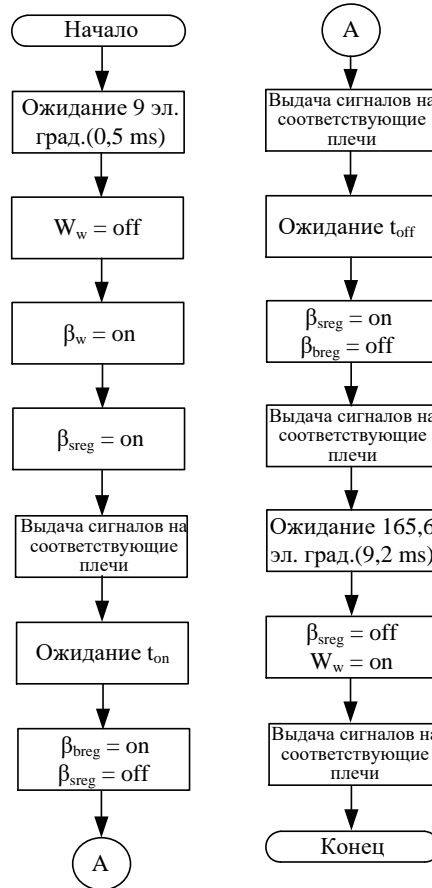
Начало

Ожидание 9 эл. град.(0,5 ms)

$W_w$ = off

$\beta_w$ = on

$\beta_{sreg}$ = on

Выдача сигналов на соответствующие плечи

Ожидание $t_{on}$

$\beta_{breg}$ = on
$\beta_{sreg}$ = off

A

A

Выдача сигналов на соответствующие плечи

Ожидание $t_{off}$

$\beta_{sreg}$ = on
$\beta_{breg}$ = off

Выдача сигналов на соответствующие плечи

Ожидание 165,6 эл. град.(9,2 ms)

$\beta_{sreg}$ = off
$W_w$ = on

Выдача сигналов на соответствующие плечи

Конец